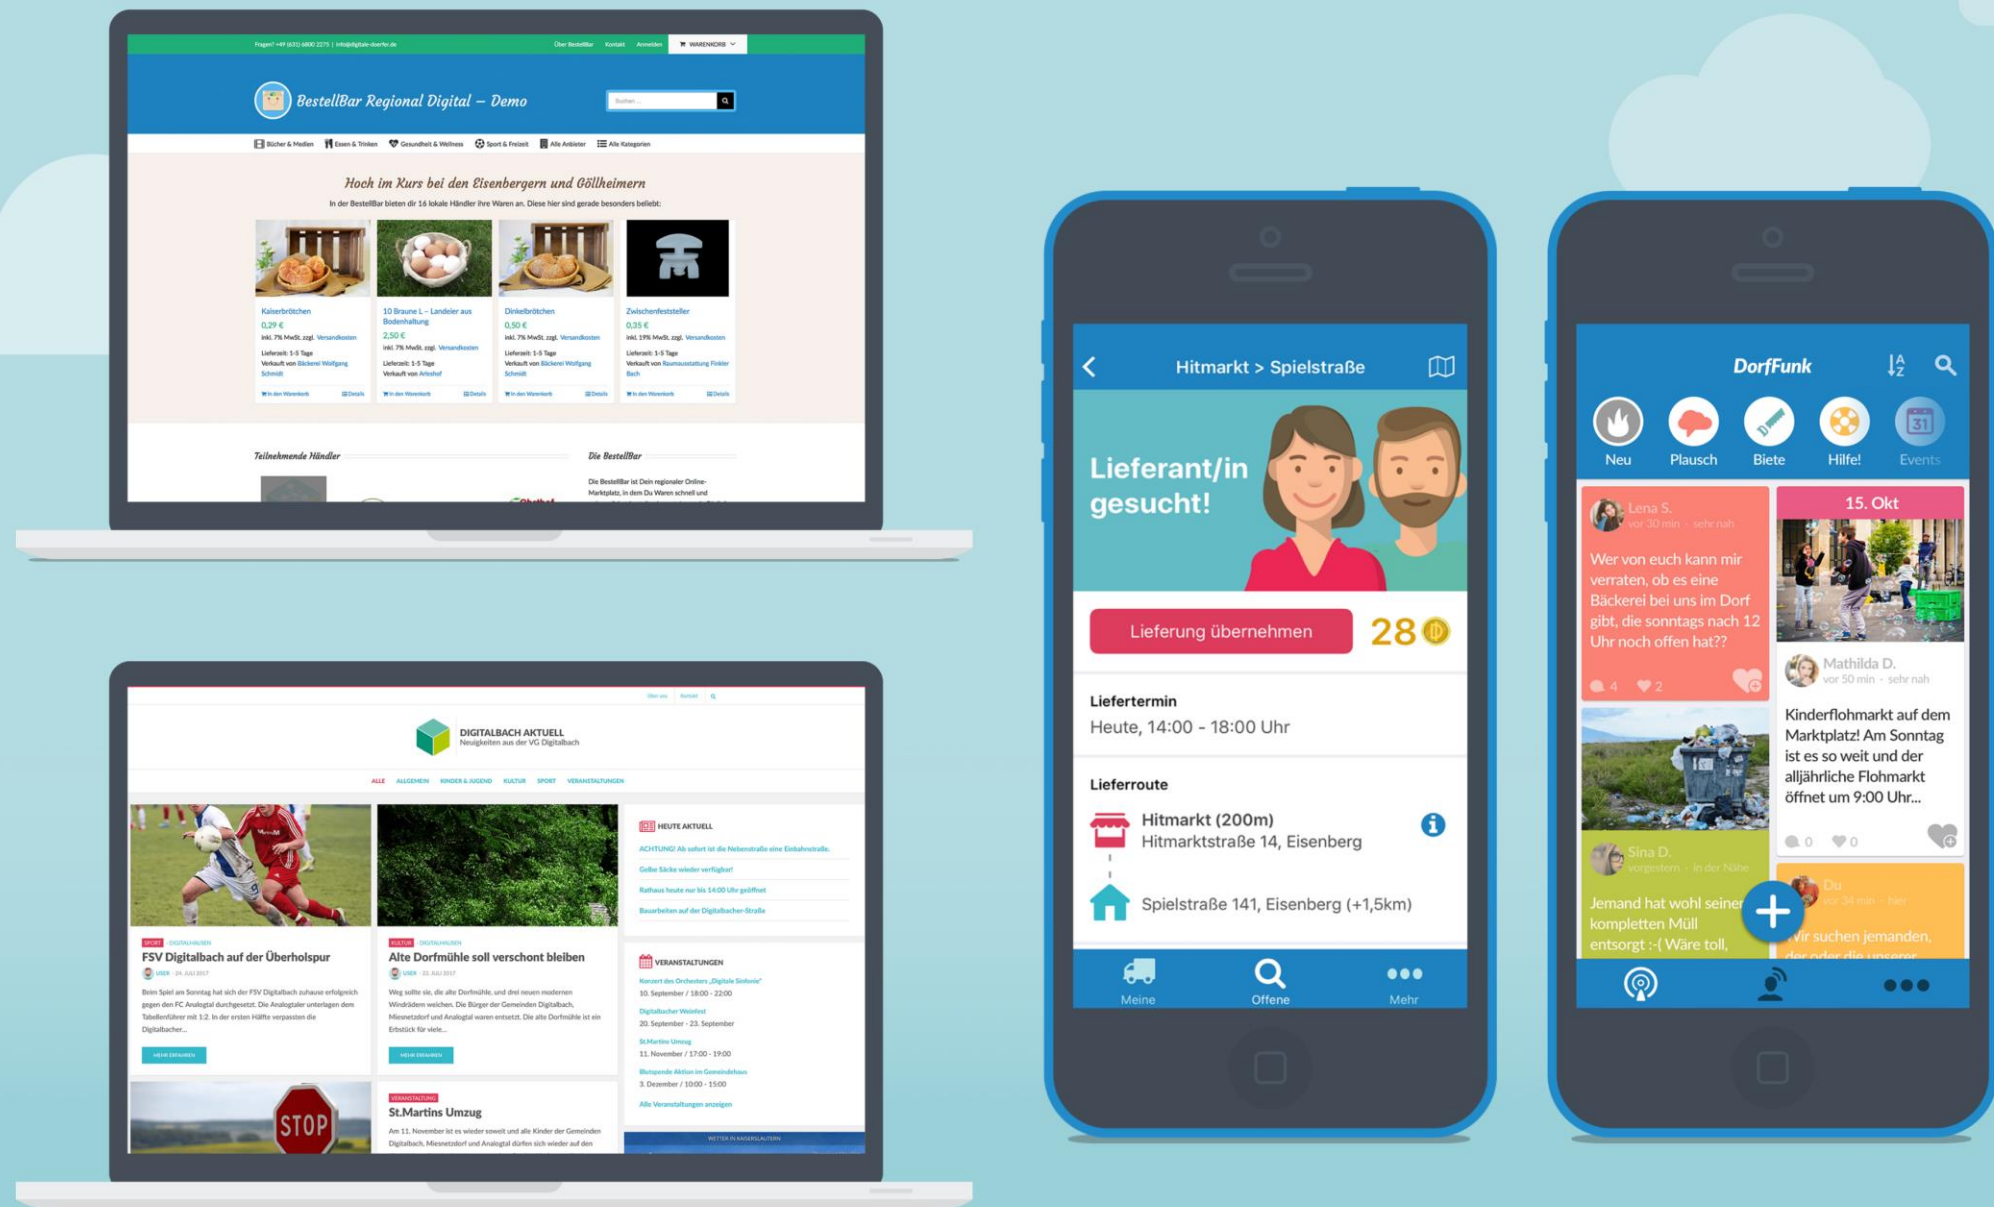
Fragen? +49 (631) 6800 2275 | info@digitale-doerfer.de Über BestellBar Kontakt Anmelden WARENKORB

BestellBar Regional Digital – Demo

Suchen...

Bücher & Medien Essen & Trinken Gesundheit & Wellness Sport & Freizeit Alle Anbieter Alle Kategorien

Hoch im Kurs bei den Eisenbergern und Göllheimern

In der BestellBar bieten dir 16 lokale Händler ihre Waren an. Diese hier sind gerade besonders beliebt:

Kaiserbrötchen
0,29 €
inkl. 7% MwSt. zzgl. Versandkosten
Lieferzeit: 1-5 Tage
Verkauft von Bäckerei Wolfgang Schmidt
In den Warenkorb Details

10 Braune L – Landeier aus Bodenhaltung
2,50 €
inkl. 7% MwSt. zzgl. Versandkosten
Lieferzeit: 1-5 Tage
Verkauft von Artenhof
In den Warenkorb Details

Dinkelbrötchen
0,50 €
inkl. 7% MwSt. zzgl. Versandkosten
Lieferzeit: 1-5 Tage
Verkauft von Bäckerei Wolfgang Schmidt
In den Warenkorb Details

Zwischenfeststeller
0,35 €
inkl. 19% MwSt. zzgl. Versandkosten
Lieferzeit: 1-5 Tage
Verkauft von Raumausstattung Finkler Bach
In den Warenkorb Details

Teilnehmende Händler

Die BestellBar

Die BestellBar ist Dein regionaler Online-Marktplatz, in dem Du Waren schnell und

Über uns Kontakt

DIGITALBACH AKTUELL
Neuigkeiten aus der VG Digitalbach

ALLE ALLGEMEIN KINDER & JUGEND KULTUR SPORT VERANSTALTUNGEN

SPORT DIGITALHAUSEN
FSV Digitalbach auf der Überholspur
USER 24. JULI 2017
Beim Spiel am Sonntag hat sich der FSV Digitalbach zuhause erfolgreich gegen den FC Analogtal durchgesetzt. Die Analogtaler unterlagen dem Tabellenführer mit 1:2. In der ersten Hälfte verpassten die Digitalbacher...
MEHR ERFAHREN

KULTUR DIGITALHAUSEN
Alte Dorfmühle soll verschont bleiben
USER 22. JULI 2017
Weg sollte sie, die alte Dorfmühle, und drei neuen modernen Windrädern weichen. Die Bürger der Gemeinden Digitalbach, Miesnetzdorf und Analogtal waren entsetzt. Die alte Dorfmühle ist ein Erbstück für viele...
MEHR ERFAHREN

HEUTE AKTUELL
ACHTUNG! Ab sofort ist die Nebenstraße eine Einbahnstraße.
Gelbe Säcke wieder verfügbar!
Rathaus heute nur bis 14:00 Uhr geöffnet
Bauarbeiten auf der Digitalbacher-Straße

VERANSTALTUNGEN
Konzert des Orchesters „Digitale Sinfonie"
10. September / 18:00 - 22:00
Digitalbacher Weinfest
20. September - 23. September
St.Martins Umzug
11. November / 17:00 - 19:00
Blutspende Aktion im Gemeindehaus
3. Dezember / 10:00 - 15:00
Alle Veranstaltungen anzeigen

STOP

VERANSTALTUNG
St.Martins Umzug
Am 11. November ist es wieder soweit und alle Kinder der Gemeinden Digitalbach, Miesnetzdorf und Analogtal dürfen sich wieder auf den

WETTER IN KAISERSLAUTERN

Hitmarkt > Spielstraße

Lieferant/in gesucht!

Lieferung übernehmen 28

Liefertermin
Heute, 14:00 - 18:00 Uhr

Lieferroute
Hitmarkt (200m)
Hitmarktstraße 14, Eisenberg
Spielstraße 141, Eisenberg (+1,5km)

Meine Offene Mehr

DorfFunk

Neu Plausch Biete Hilfe! Events

Lena S.
vor 30 min · sehr nah
Wer von euch kann mir verraten, ob es eine Bäckerei bei uns im Dorf gibt, die sonntags nach 12 Uhr noch offen hat??
4 2

15. Okt

Mathilda D.
vor 50 min · sehr nah
Kinderflohmarkt auf dem Marktplatz! Am Sonntag ist es so weit und der alljährliche Flohmarkt öffnet um 9:00 Uhr...
0 0

Sina D.
vorgestern · in der Nähe
Jemand hat wohl seinen kompletten Müll entsorgt :-( Wäre toll,

Du
vor 34 min · hier
Wir suchen jemanden, der oder die unserer